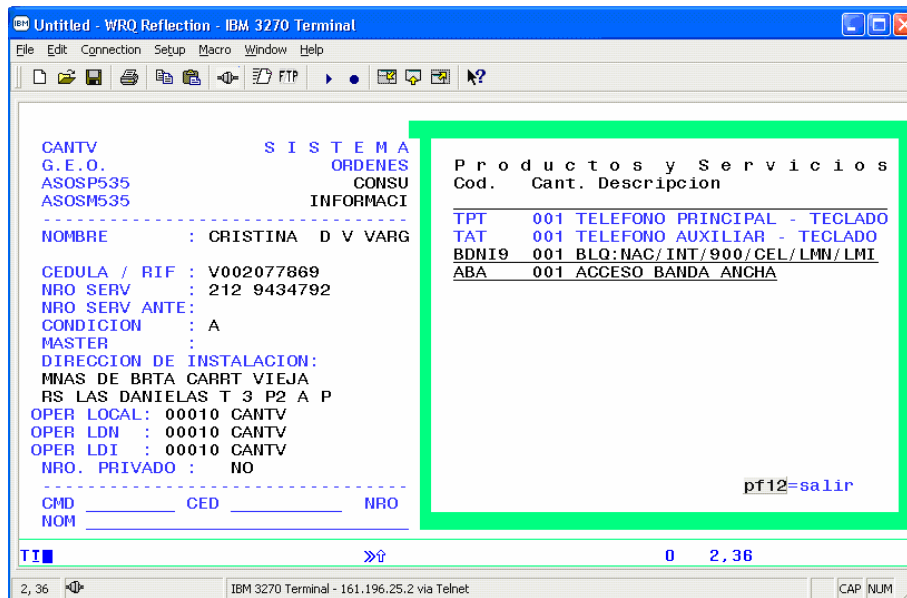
Untitled - WRQ Reflection - IBM 3270 Terminal

File Edit Connection Setup Macro Window Help

FTP

CANTV
G.E.O.
ASOSP535
ASOSM535

S I S T E M A
ORDENES
CONSU
INFORMACI

NOMBRE : CRISTINA D V VARG

CEDULA / RIF : V002077869
NRO SERV : 212 9434792
NRO SERV ANTE :
CONDICION : A
MASTER :
DIRECCION DE INSTALACION:
MNAS DE BRTA CARRT VIEJA
RS LAS DANIELAS T 3 P2 A P
OPER LOCAL: 00010 CANTV
OPER LDN : 00010 CANTV
OPER LDI : 00010 CANTV
NRO. PRIVADO : NO

CMD ________ CED __________ NRO
NOM

P r o d u c t o s y S e r v i c i o s
Cod. Cant. Descripcion

| Cod. | Cant. | Descripcion |
|---|---|---|
| TPT | 001 | TELEFONO PRINCIPAL - TECLADO |
| TAT | 001 | TELEFONO AUXILIAR - TECLADO |
| BDNI9 | 001 | BLQ:NAC/INT/900/CEL/LMN/LMI |
| ABA | 001 | ACCESO BANDA ANCHA |

pf12=salir

TI

0 2,36

2, 36 IBM 3270 Terminal - 161.196.25.2 via Telnet CAP NUM